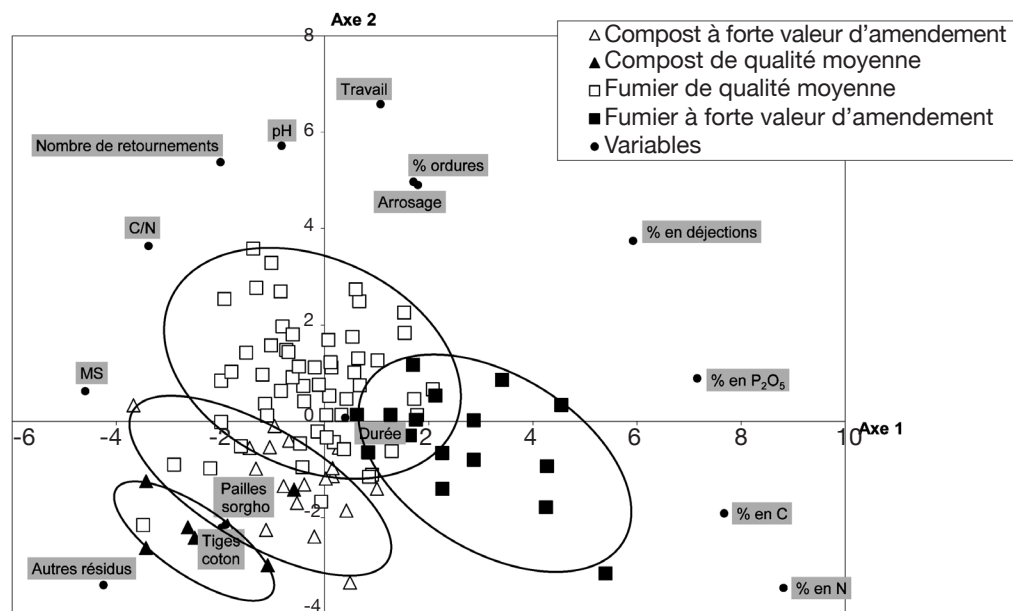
Axe 2

△ Compost à forte valeur d'amendement
▲ Compost de qualité moyenne
□ Fumier de qualité moyenne
■ Fumier à forte valeur d'amendement
• Variables

8

Travail

6

pH

Nombre de retournements

% ordures

Arrosage

4

C/N

% en déjections

2

MS

% en $P_2O_5$

0

Durée

Axe 1

-6

-4

-2

2

4

6

8

10

Pailles sorgho

-2

% en C

Tiges coton

Autres résidus

% en N

-4